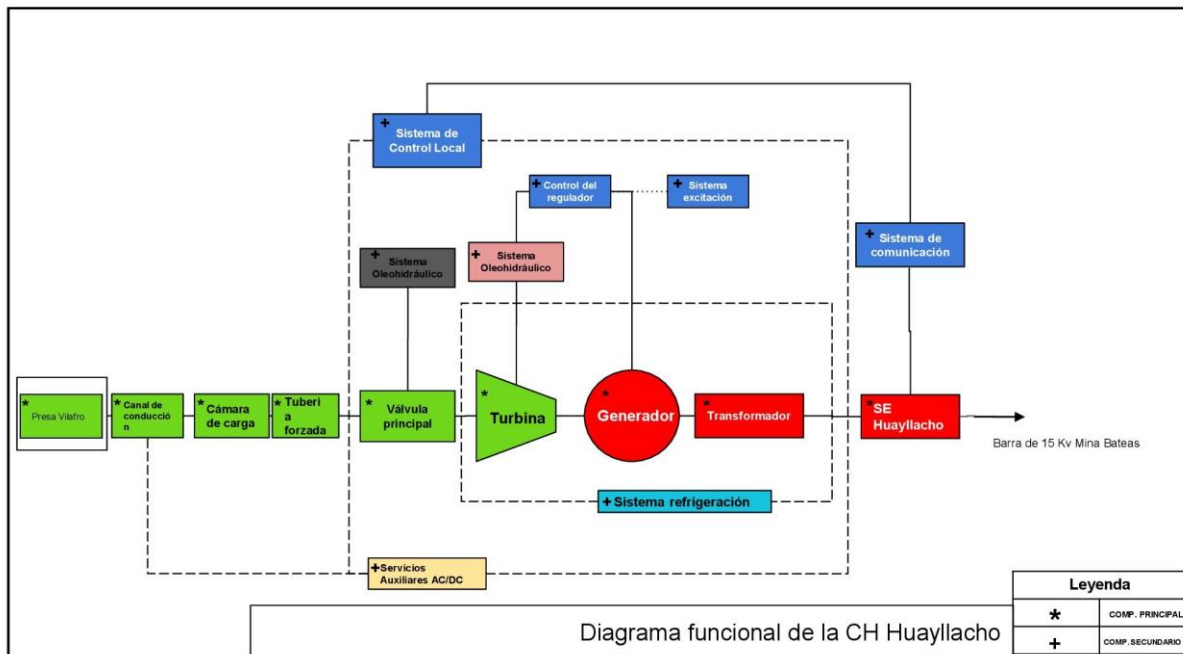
+ Sistema de Control Local

+ Control del regulador

+ Sistema excitación

+ Sistema de comunicación

+ Sistema Oleohidráulico

+ Sistema Oleohidráulico

* Presa Vilafro

* Canal de conducción

* Cámara de carga

* Tubería forzada

* Válvula principal

* Turbina

* Generador

* Transformador

* SE Huayllacho

Barra de 15 Kv Mina Bateas

+ Sistema refrigeración

+ Servicios Auxiliares AC/DC

| Leyenda | |
|---|---|
| * | COMP. PRINCIPAL |
| + | COMP. SECUNDARIO |

Diagrama funcional de la CH Huayllacho